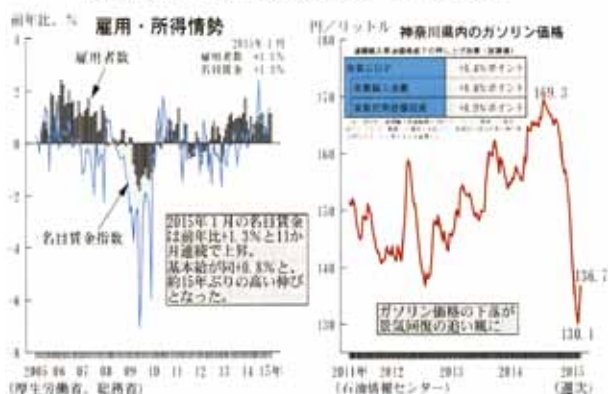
前年比、%

雇用・所得情勢

4

2015年1月
雇用者数 +1.3%
名目賃金 +1.3%

雇用者数

2

0

-2

-4

名目賃金指数

2015年1月の名目賃金は前年比+1.3%と11か月連続で上昇。基本給が同0.8%と、約15年ぶりの高い伸びとなった。

-6

-8

2005 06 07 08 09 10 11 12 13 14 15年

(厚生労働省、総務省)

円／リットル

神奈川県内のガソリン価格

180

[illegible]

| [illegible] | +0.4%ポイント |
|---|---|
| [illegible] | +0.4%ポイント |
| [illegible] | +0.3%ポイント |

170

169.3

160

150

140

136.7

ガソリン価格の下落が景気回復の追い風に

130

130.1

2011年 2012 2013 2014 2015

(石油情報センター)

(週次)